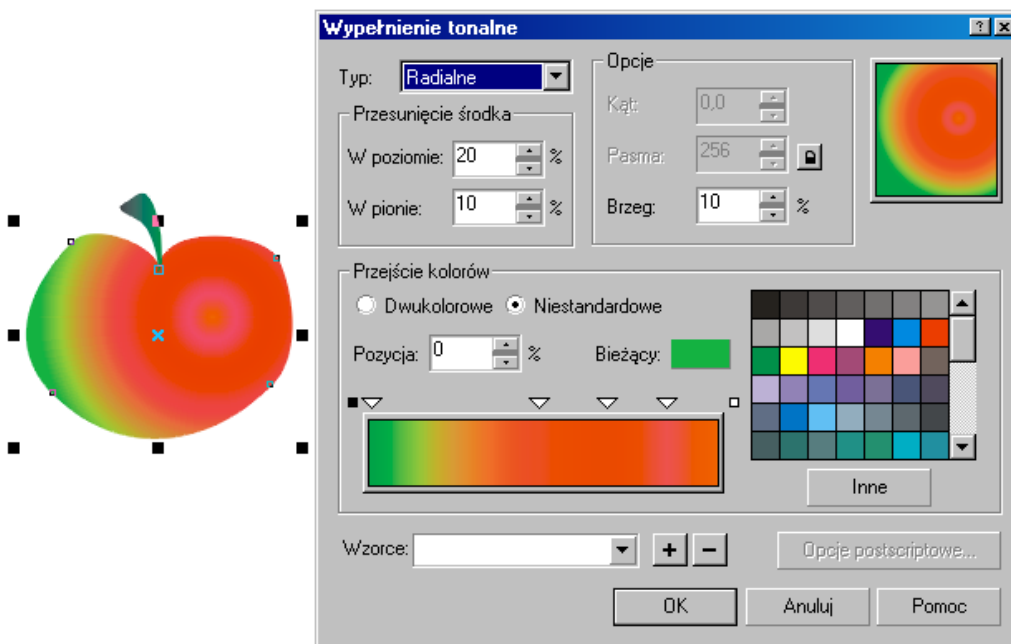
Wypełnienie tonalne

Typ: Radialne

Przesunięcie środka

W poziomie: 20 %

W pionie: 10 %

Opcje

Kąt: 0,0

Pasma: 256

Brzeg: 10 %

Przejście kolorów

Dwukolorowe Niestandardowe

Pozycja: 0 %

Bieżący:

Inne

Wzorce:

Opcje postscriptowe...

OK

Anuluj

Pomoc